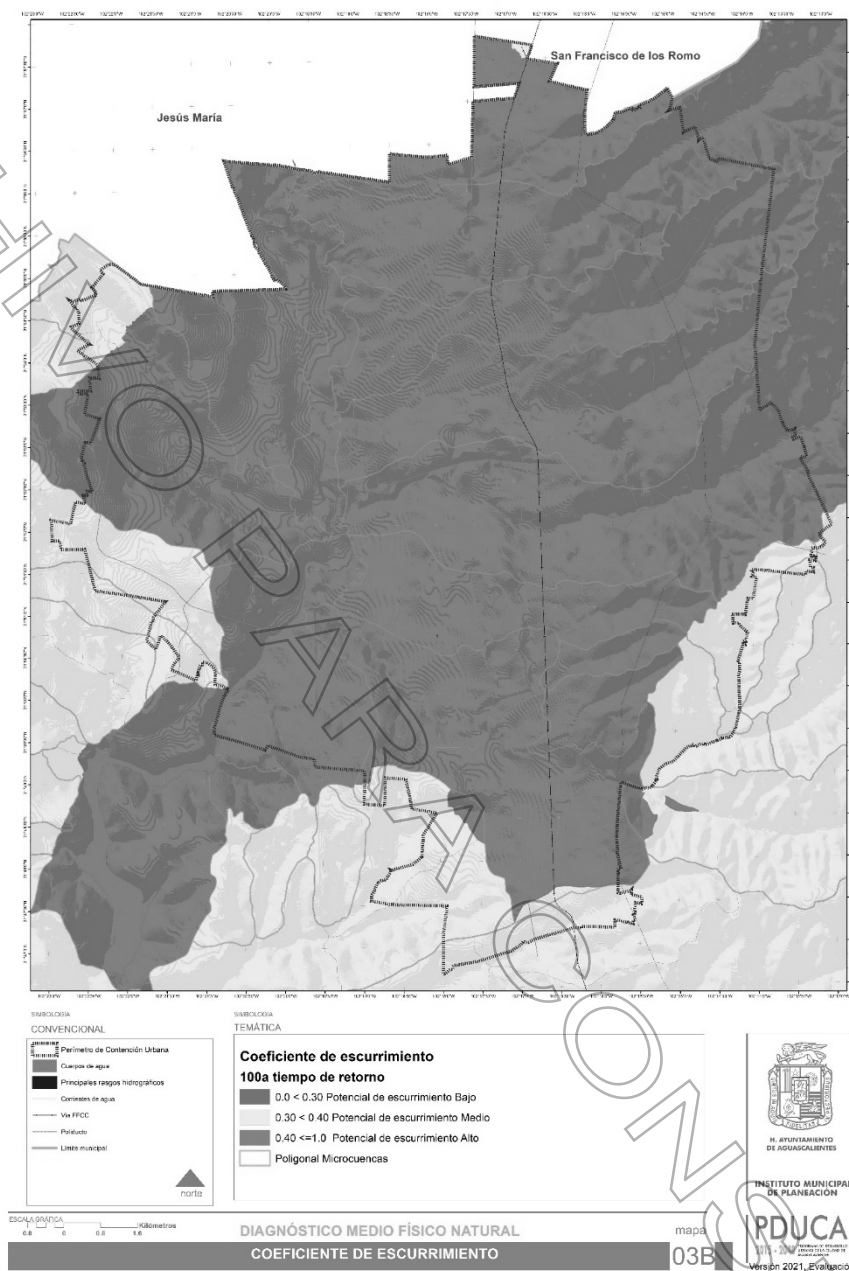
San Francisco de los Romo

Jesús María

SIMBOLOGÍA
CONVENCIONAL

Perímetro de Contención Urbana
Cuerpos de agua
Principales rasgos hidrográficos
Corrientes de agua
Vía FFCC
Poliducto
Límite municipal

norte

SIMBOLOGÍA
TEMÁTICA

Coeficiente de escurrimiento
100a tiempo de retorno
0.0 < 0.30 Potencial de escurrimiento Bajo
0.30 < 0.40 Potencial de escurrimiento Medio
0.40 <=1.0 Potencial de escurrimiento Alto
Poligonal Microcuencas

H. AYUNTAMIENTO DE AGUASCALIENTES

INSTITUTO MUNICIPAL DE PLANEACIÓN

ESCALA GRÁFICA
0.8 0 0.8 1.6 Kilómetros

DIAGNÓSTICO MEDIO FÍSICO NATURAL
COEFICIENTE DE ESCURRIMIENTO

mapa
03B

PDUCA

Versión 2021, Evaluació

NO PARA CONS